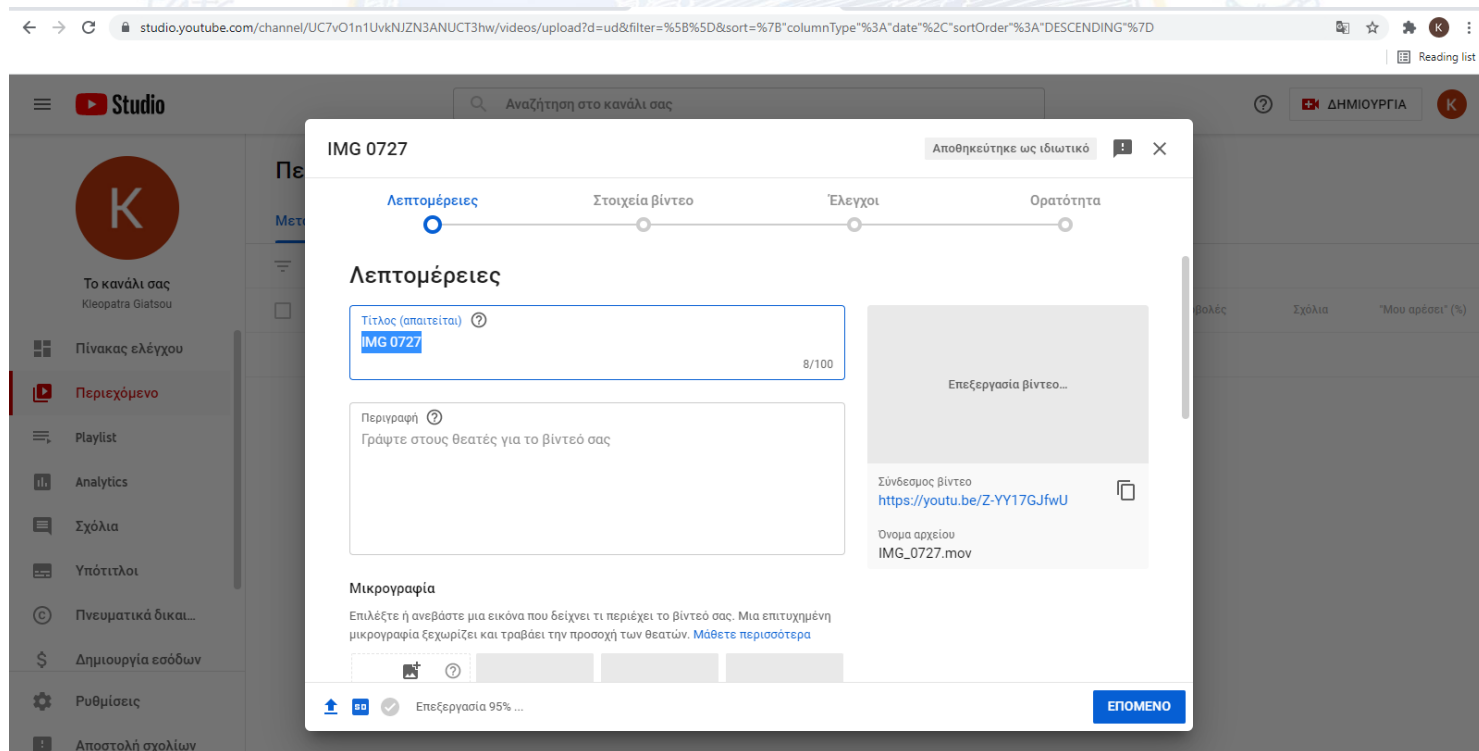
studio.youtube.com/channel/UC7vO1n1UvkNJZN3ANUCT3hw/videos/upload?d=ud&filter=%5B%5D&sort=%7B"columnType"%3A"date"%2C"sortOrder"%3A"DESCENDING"%7D

K

Reading list

Studio

Αναζήτηση στο κανάλι σας

ΔΗΜΙΟΥΡΓΙΑ

K

K

Το κανάλι σας
Kleopatra Giatsou

Πίνακας ελέγχου
Περιεχόμενο
Playlist
Analytics
Σχόλια
Υπότιτλοι
Πνευματικά δικαι...
Δημιουργία εσόδων
Ρυθμίσεις
Αποστολή σχολίων

Πε
Μετ

βολές
Σχόλια
"Μου αρέσει" (%)

IMG 0727

Αποθηκεύτηκε ως ιδιωτικό

Λεπτομέρειες
Στοιχεία βίντεο
Έλεγχοι
Ορατότητα

Λεπτομέρειες

Τίτλος (απαιτείται)
IMG 0727
8/100

Περιγραφή
Γράψτε στους θεατές για το βίντεό σας

Επεξεργασία βίντεο...

Σύνδεσμος βίντεο
https://youtu.be/Z-YY17GJfwU

Όνομα αρχείου
IMG_0727.mov

Μικρογραφία

Επιλέξτε ή ανεβάστε μια εικόνα που δείχνει τι περιέχει το βίντεό σας. Μια επιτυχημένη μικρογραφία ξεχωρίζει και τραβάει την προσοχή των θεατών. Μάθετε περισσότερα

SD
Επεξεργασία 95% ...

ΕΠΟΜΕΝΟ